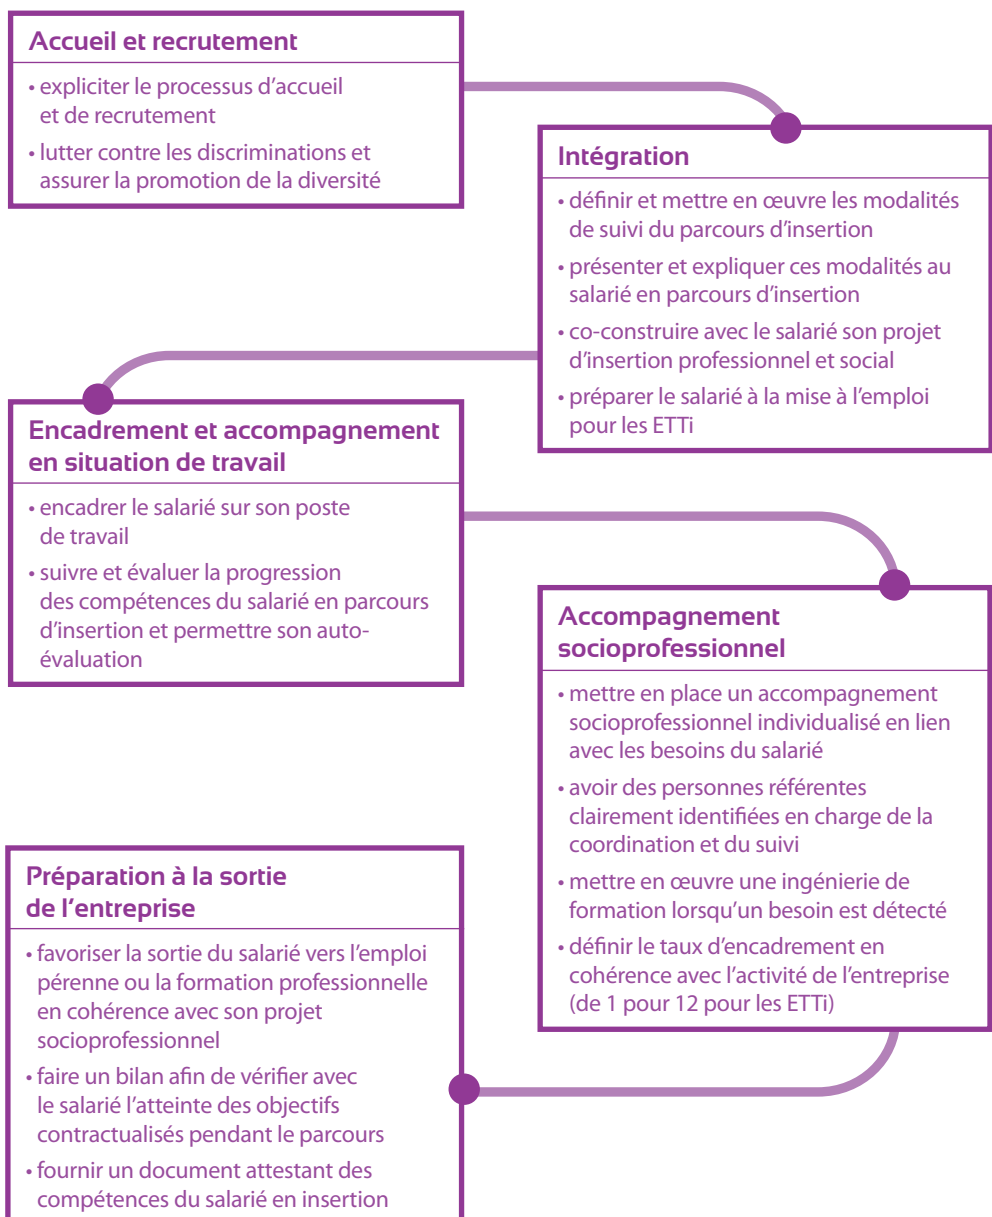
Accueil et recrutement

• expliciter le processus d’accueil et de recrutement
• lutter contre les discriminations et assurer la promotion de la diversité

Intégration

• définir et mettre en œuvre les modalités de suivi du parcours d’insertion
• présenter et expliquer ces modalités au salarié en parcours d’insertion
• co-construire avec le salarié son projet d’insertion professionnel et social
• préparer le salarié à la mise à l’emploi pour les ETTi

Encadrement et accompagnement en situation de travail

• encadrer le salarié sur son poste de travail
• suivre et évaluer la progression des compétences du salarié en parcours d’insertion et permettre son auto-évaluation

Accompagnement socioprofessionnel

• mettre en place un accompagnement socioprofessionnel individualisé en lien avec les besoins du salarié
• avoir des personnes référentes clairement identifiées en charge de la coordination et du suivi
• mettre en œuvre une ingénierie de formation lorsqu’un besoin est détecté
• définir le taux d’encadrement en cohérence avec l’activité de l’entreprise (de 1 pour 12 pour les ETTi)

Préparation à la sortie de l’entreprise

• favoriser la sortie du salarié vers l’emploi pérenne ou la formation professionnelle en cohérence avec son projet socioprofessionnel
• faire un bilan afin de vérifier avec le salarié l’atteinte des objectifs contractualisés pendant le parcours
• fournir un document attestant des compétences du salarié en insertion